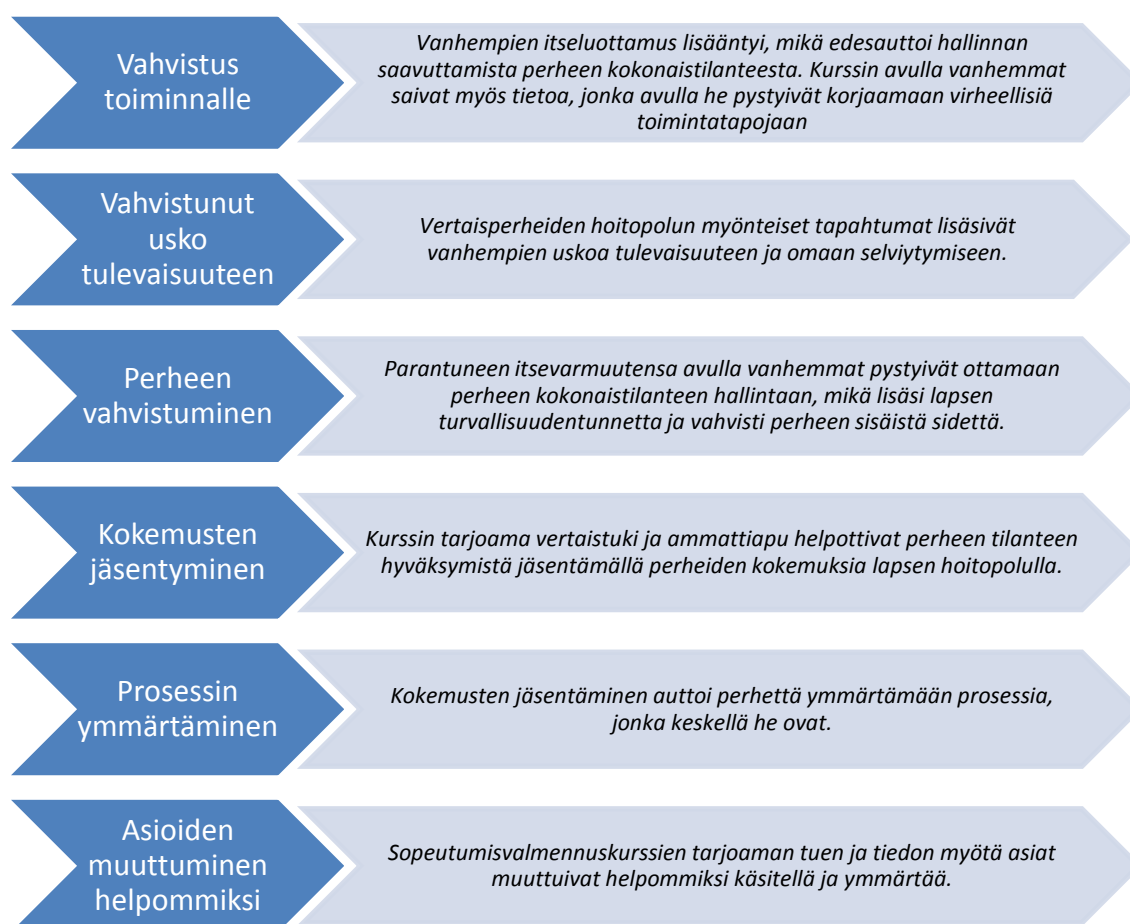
Vahvistus toiminnalle

Vanhempien itseluottamus lisääntyi, mikä edesauttoi hallinnan saavuttamista perheen kokonaistilanteesta. Kurssin avulla vanhemmat saivat myös tietoa, jonka avulla he pystyivät korjaamaan virheellisiä toimintatapojaan

Vahvistunut usko tulevaisuuteen

Vertaisperheiden hoitopolun myönteiset tapahtumat lisäsivät vanhempien uskoa tulevaisuuteen ja omaan selviytymiseen.

Perheen vahvistuminen

Parantuneen itsevarmuutensa avulla vanhemmat pystyivät ottamaan perheen kokonaistilanteen hallintaan, mikä lisäsi lapsen turvallisuudentunnetta ja vahvisti perheen sisäistä sidettä.

Kokemusten jäsentyminen

Kurssin tarjoama vertaistuki ja ammattiapu helpottivat perheen tilanteen hyväksymistä jäsentämällä perheiden kokemuksia lapsen hoitopolulla.

Prosessin ymmärtäminen

Kokemusten jäsentäminen auttoi perhettä ymmärtämään prosessia, jonka keskellä he ovat.

Asioiden muuttuminen helpommiksi

Sopeutumisvalmennuskurssien tarjoaman tuen ja tiedon myötä asiat muuttuivat helpommiksi käsitellä ja ymmärtää.